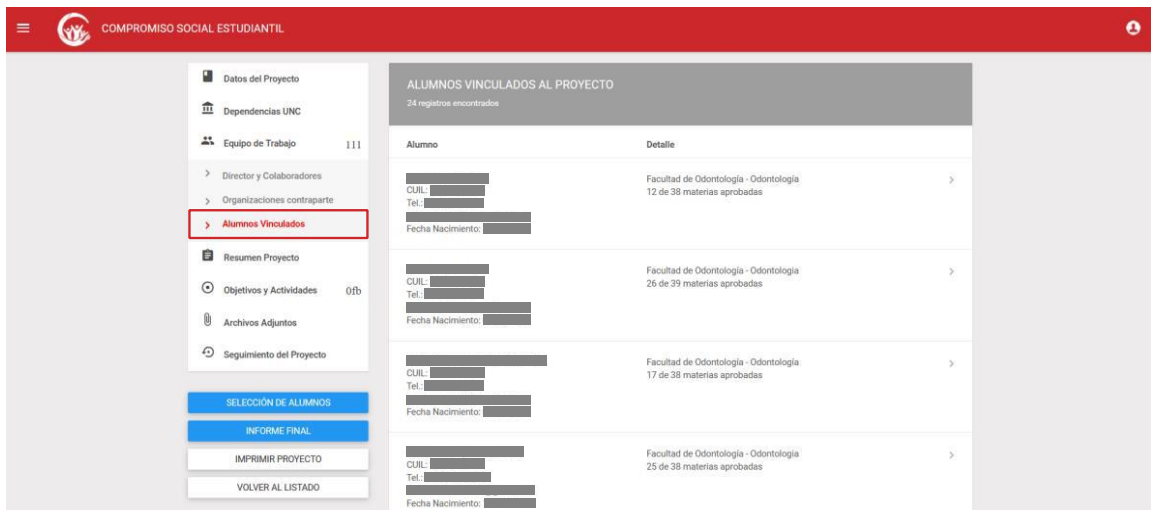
COMPROMISO SOCIAL ESTUDIANTIL

Datos del Proyecto
Dependencias UNC
Equipo de Trabajo 111
Director y Colaboradores
Organizaciones contraparte
Alumnos Vinculados
Resumen Proyecto
Objetivos y Actividades 0fb
Archivos Adjuntos
Seguimiento del Proyecto

SELECCIÓN DE ALUMNOS
INFORME FINAL
IMPRIMIR PROYECTO
VOLVER AL LISTADO

ALUMNOS VINCULADOS AL PROYECTO
24 registros encontrados

| Alumno | Detalle |
|---|---|
| CUIL: Tel.: Fecha Nacimiento: | Facultad de Odontología - Odontología 12 de 38 materias aprobadas |
| CUIL: Tel.: Fecha Nacimiento: | Facultad de Odontología - Odontologia 26 de 39 materias aprobadas |
| CUIL: Tel.: Fecha Nacimiento: | Facultad de Odontología - Odontologia 17 de 38 materias aprobadas |
| CUIL: Tel.: Fecha Nacimiento: | Facultad de Odontología - Odontologia 25 de 38 materias aprobadas |